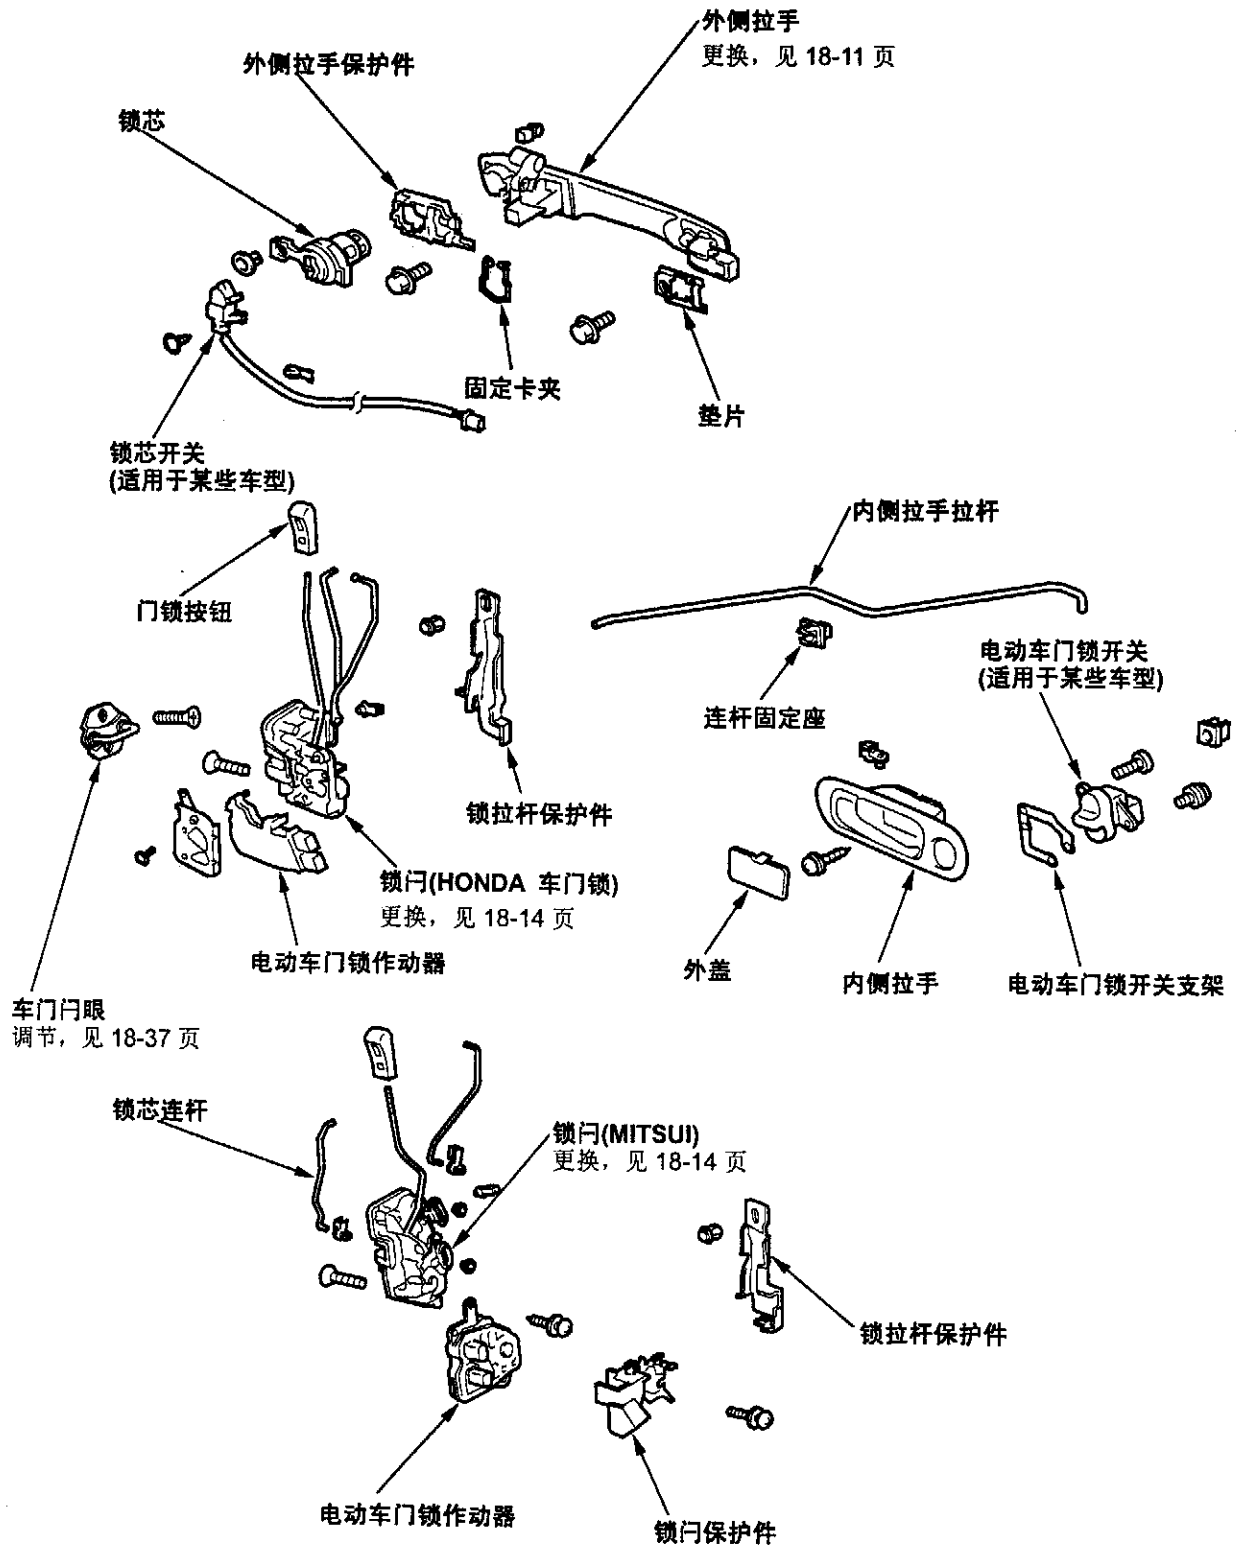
外侧拉手
更换，见 18-11 页

外侧拉手保护件

锁芯

固定卡夹

垫片

锁芯开关
(适用于某些车型)

内侧拉手拉杆

门锁按钮

电动车门锁开关
(适用于某些车型)

连杆固定座

锁拉杆保护件

锁闩(HONDA 车门锁)
更换，见 18-14 页

电动车门锁作动器

外盖

内侧拉手

电动车门锁开关支架

车门闩眼
调节，见 18-37 页

锁芯连杆

锁闩(MITSUI)
更换，见 18-14 页

锁拉杆保护件

电动车门锁作动器

锁闩保护件